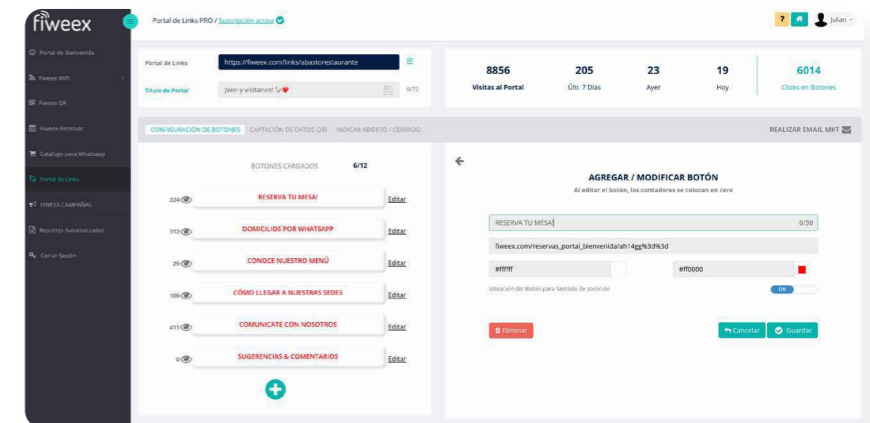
fiweex

Portal de Links PRO / Suscripción activa

? Julian

Portal de Bienvenida
Fiweex WiFi
Fiweex QR
Fiweex Reservas
Catálogo para Whatsapp
Portal de Links
FIWEEX CAMPAÑAS
Reportes Automatizados
Cerrar Sesión

Portal de Links: https://fiweex.com/links/abastcrestaurante
Título de Portal: ¡Bien y visitanos! 0/70

| 8856 | 205 | 23 | 19 | 6014 |
|---|---|---|---|---|
| Visitas al Portal | Últ. 7 Días | Ayer | Hoy | Clicks en Botones |

CONFIGURACIÓN DE BOTONES   CAPTACIÓN DE DATOS (28)   INDICAR ABIERTO / CERRADO   REALIZAR EMAIL MKT

BOTONES CARGADOS 6/12

224 RESERVA TU MESA! Editar
312 DOMICILIOS POR WHATSAPP Editar
29 CONOCE NUESTRO MENÚ Editar
106 CÓMO LLEGAR A NUESTRAS SEDES Editar
411 COMUNICATE CON NOSOTROS Editar
0 SUGERENCIAS & COMENTARIOS Editar

AGREGAR / MODIFICAR BOTÓN
Al editar el botón, los contadores se colocan en cero

RESERVA TU MESA! 0/30
fiweex.com/reservas_portal_bienvenida/ah14gg%3d%3d
#ffffff   #ff0000
Vibración del Botón para llamado de atención   ON

Eliminar   Cancelar   Guardar